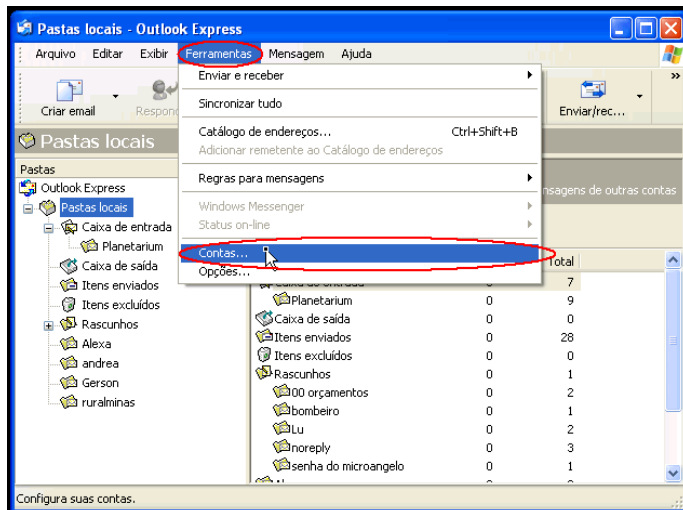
Pastas locais - Outlook Express

Arquivo Editar Exibir Ferramentas Mensagem Ajuda

Criar email Respon

Enviar/rec...

Pastas locais

Pastas
Outlook Express
Pastas locais
Caixa de entrada
Planetarium
Caixa de saída
Itens enviados
Itens excluídos
Rascunhos
Alexa
andrea
Gerson
ruralminas

Enviar e receber
Sincronizar tudo
Catálogo de endereços... Ctrl+Shift+B
Adicionar remetente ao Catálogo de endereços
Regras para mensagens
Windows Messenger
Status on-line
Contas...
Opções...

nsagens de outras contas

| | | Total |
|---|---|---|
| Caixa de entrada | | 7 |
| Planetarium | 0 | 9 |
| Caixa de saída | 0 | 0 |
| Itens enviados | 0 | 28 |
| Itens excluídos | 0 | 0 |
| Rascunhos | 0 | 1 |
| 00 orçamentos | 0 | 2 |
| bombeiro | 0 | 1 |
| Lu | 0 | 2 |
| noreply | 0 | 3 |
| senha do microangelo | 0 | 1 |

Configura suas contas.